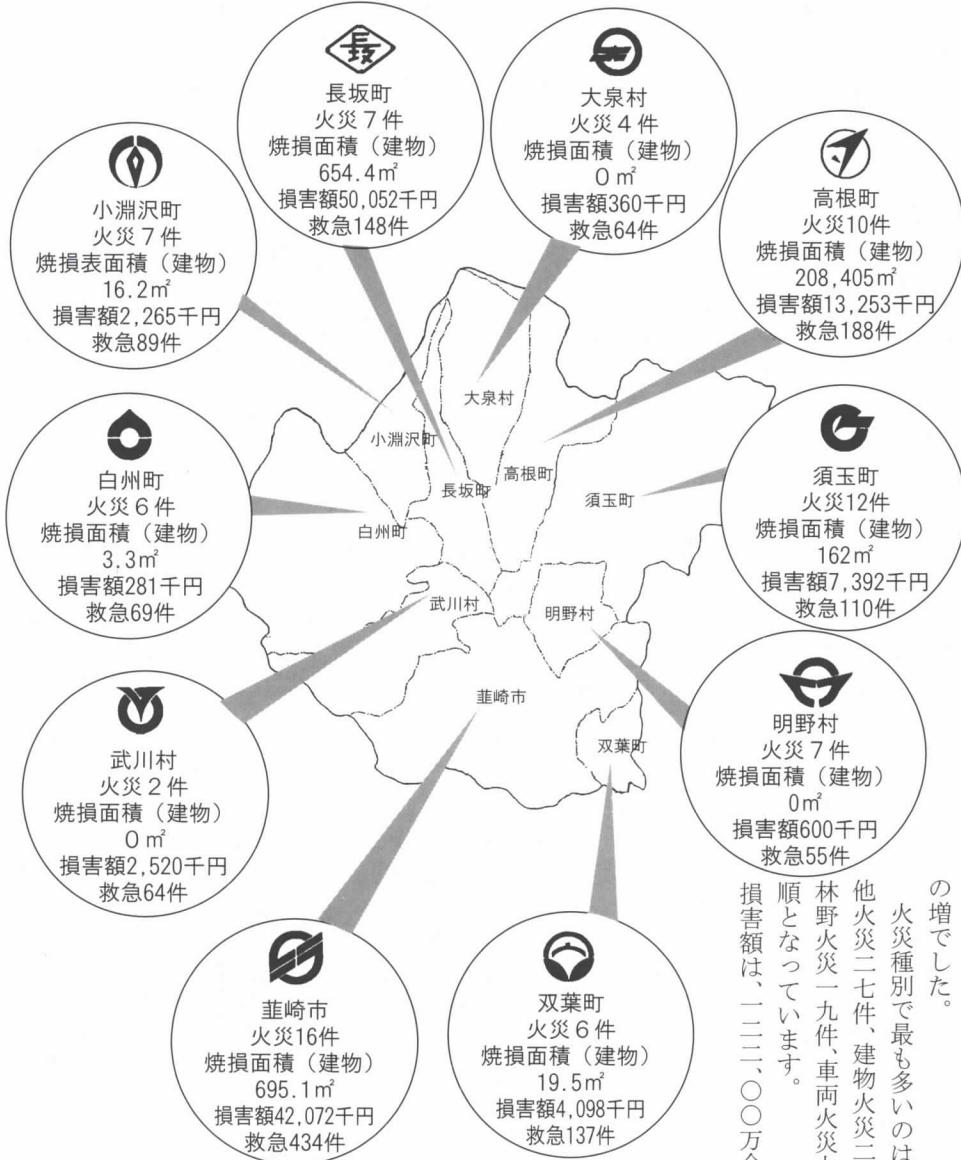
長坂町
火災７件
焼損面積（建物）
654.4㎡
損害額50,052千円
救急148件

大泉村
火災４件
焼損面積（建物）
０㎡
損害額360千円
救急64件

小淵沢町
火災７件
焼損表面積（建物）
16.2㎡
損害額2,265千円
救急89件

高根町
火災10件
焼損面積（建物）
208,405㎡
損害額13,253千円
救急188件

白州町
火災６件
焼損面積（建物）
3.3㎡
損害額281千円
救急69件

須玉町
火災12件
焼損面積（建物）
162㎡
損害額7,392千円
救急110件

大泉村
小淵沢町
高根町
長坂町
須玉町
白州町
武川村
明野村
韮崎市
双葉町

武川村
火災２件
焼損面積（建物）
０㎡
損害額2,520千円
救急64件

明野村
火災７件
焼損面積（建物）
0㎡
損害額600千円
救急55件

韮崎市
火災16件
焼損面積（建物）
695.1㎡
損害額42,072千円
救急434件

双葉町
火災６件
焼損面積（建物）
19.5㎡
損害額4,098千円
救急137件

の増でした。
火災種別で最も多いのは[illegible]
他火災二七件、建物火災二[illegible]
林野火災一九件、車両火災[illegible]
順となっています。
損害額は、一二二、〇〇万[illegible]